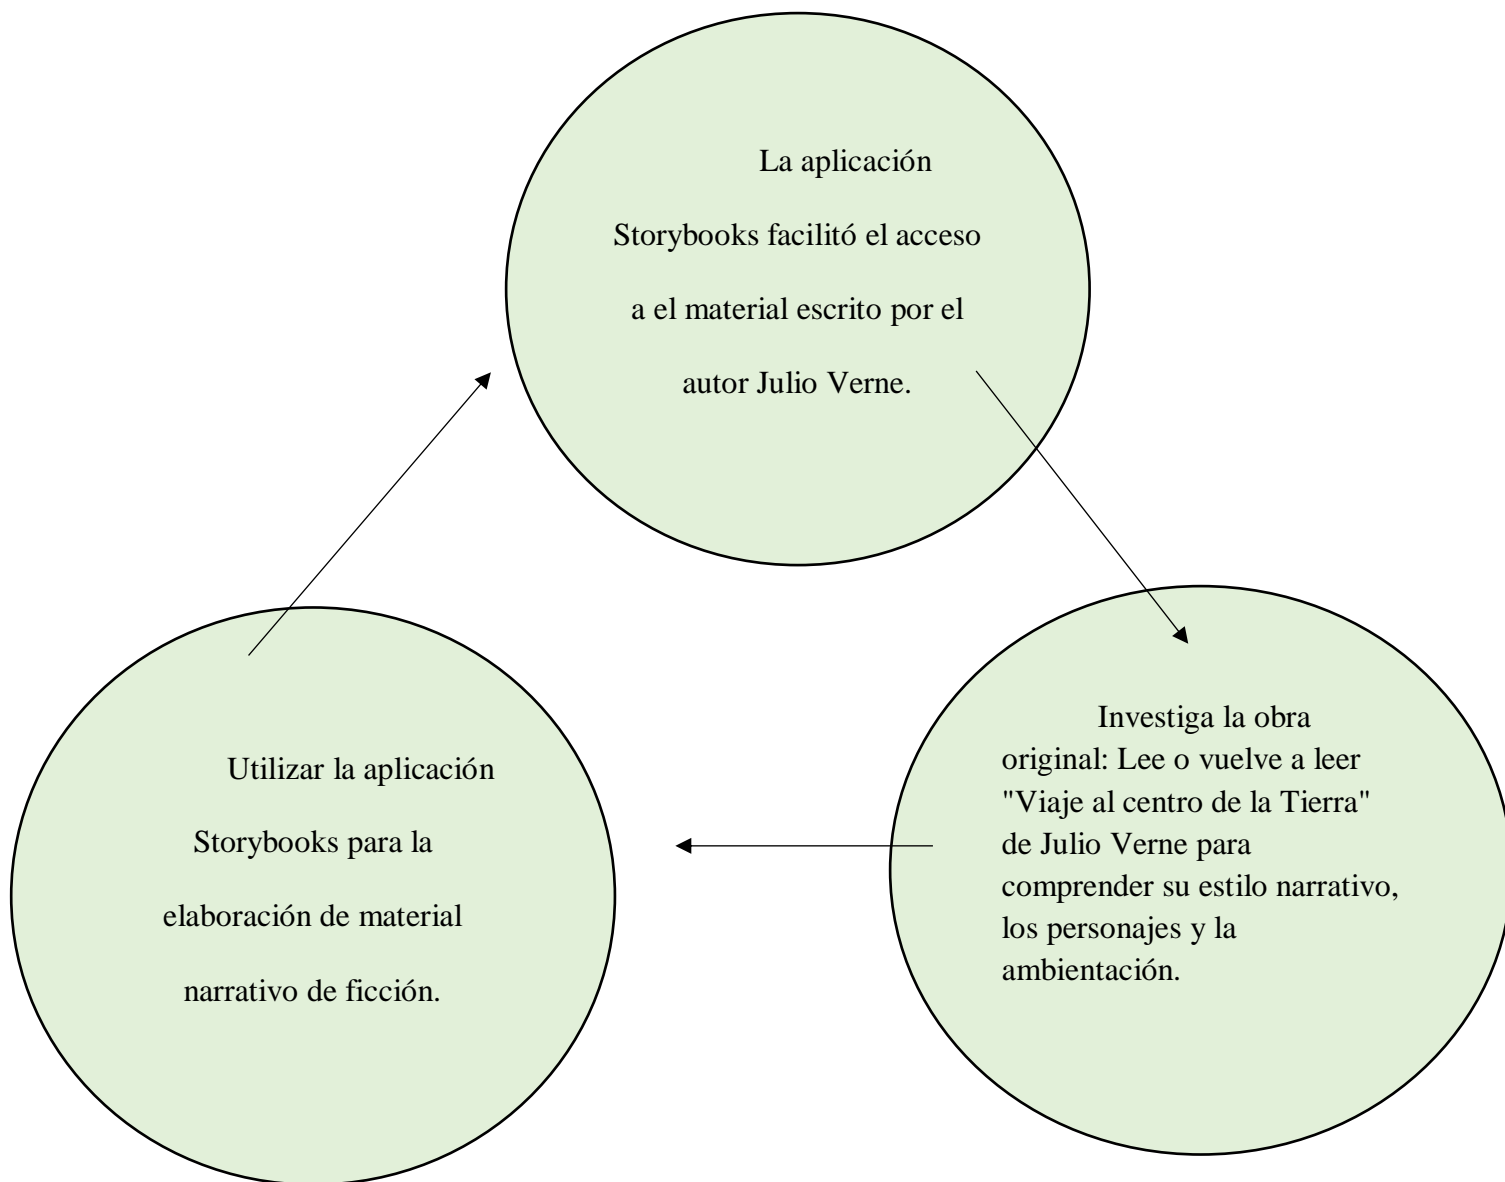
La aplicación Storybooks facilitó el acceso a el material escrito por el autor Julio Verne.

Investiga la obra original: Lee o vuelve a leer "Viaje al centro de la Tierra" de Julio Verne para comprender su estilo narrativo, los personajes y la ambientación.

Utilizar la aplicación Storybooks para la elaboración de material narrativo de ficción.